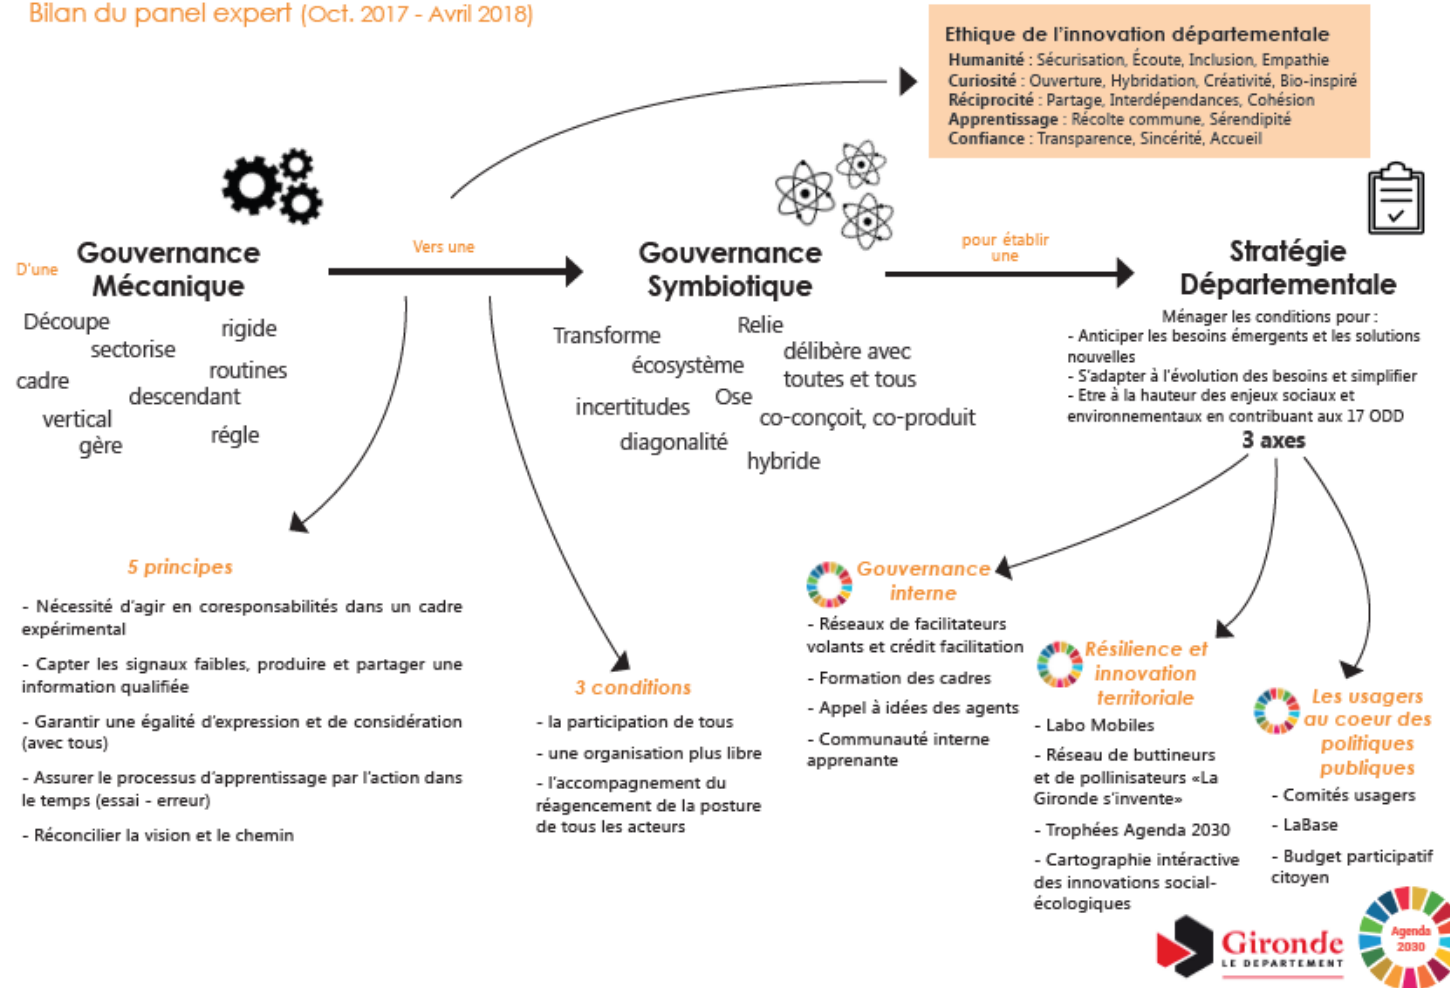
Bilan du panel expert (Oct. 2017 - Avril 2018)

Ethique de l'innovation départementale
**Humanité** : Sécurisation, Écoute, Inclusion, Empathie
**Curiosité** : Ouverture, Hybridation, Créativité, Bio-inspiré
**Réciprocité** : Partage, Interdépendances, Cohésion
**Apprentissage** : Récolte commune, Sérendipité
**Confiance** : Transparence, Sincérité, Accueil

D'une
Gouvernance Mécanique
Découpe
rigide
sectorise
routines
cadre
descendant
vertical
gère
régle

Vers une

Gouvernance Symbiotique
Transforme
Relie
écosystème
délibère avec toutes et tous
incertitudes
Ose
co-conçoit, co-produit
diagonalité
hybride

pour établir une

Stratégie Départementale
Ménager les conditions pour :
- Anticiper les besoins émergents et les solutions nouvelles
- S'adapter à l'évolution des besoins et simplifier
- Etre à la hauteur des enjeux sociaux et environnementaux en contribuant aux 17 ODD
3 axes

5 principes
- Nécessité d'agir en coresponsabilités dans un cadre expérimental
- Capter les signaux faibles, produire et partager une information qualifiée
- Garantir une égalité d'expression et de considération (avec tous)
- Assurer le processus d'apprentissage par l'action dans le temps (essai - erreur)
- Réconcilier la vision et le chemin

3 conditions
- la participation de tous
- une organisation plus libre
- l'accompagnement du réagencement de la posture de tous les acteurs

Gouvernance interne
- Réseaux de facilitateurs volants et crédit facilitation
- Formation des cadres
- Appel à idées des agents
- Communauté interne apprenante

Résilience et innovation territoriale
- Labo Mobiles
- Réseau de buttineurs et de pollinisateurs «La Gironde s'invente»
- Trophées Agenda 2030
- Cartographie intéractive des innovations social-écologiques

Les usagers au coeur des politiques publiques
- Comités usagers
- LaBase
- Budget participatif citoyen

Gironde
LE DÉPARTEMENT
Agenda 2030